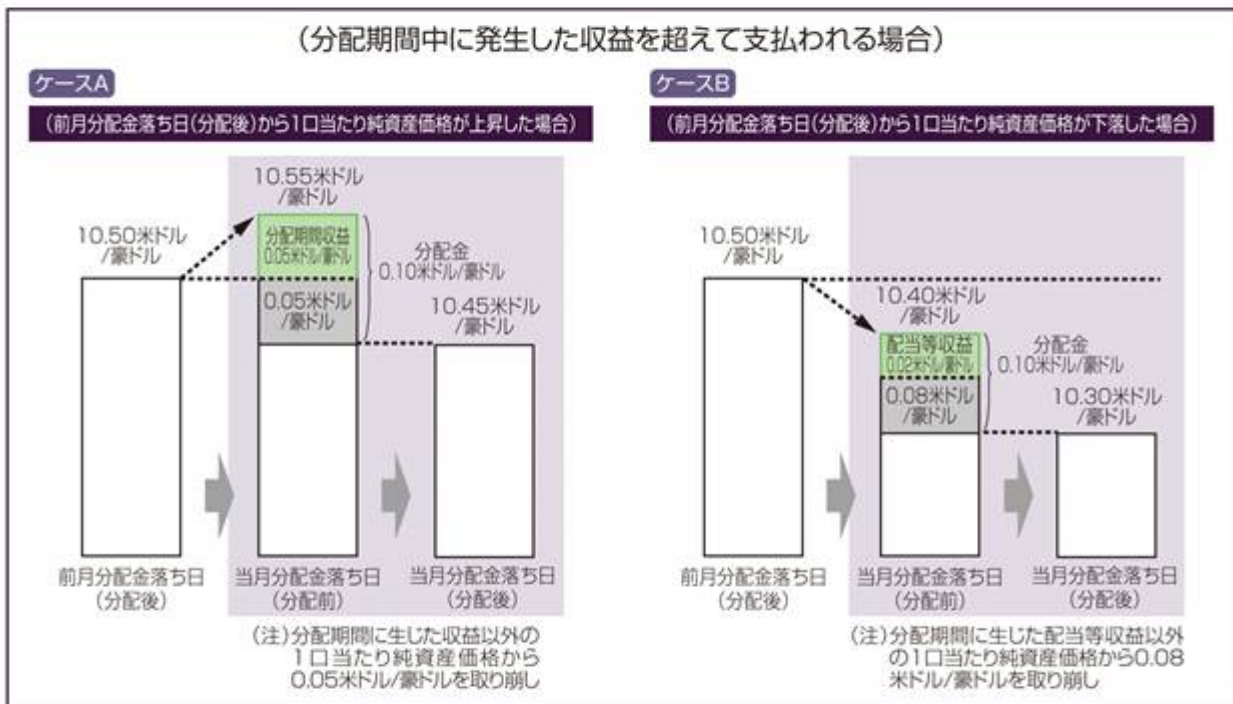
(分配期間中に発生した収益を超えて支払われる場合)

ケースA

(前月分配金落ち日(分配後)から1口当たり純資産価格が上昇した場合)

10.50米ドル/豪ドル

10.55米ドル/豪ドル

分配期間収益 0.05米ドル/豪ドル

0.05米ドル/豪ドル

分配金 0.10米ドル/豪ドル

10.45米ドル/豪ドル

前月分配金落ち日(分配後)

当月分配金落ち日(分配前)

当月分配金落ち日(分配後)

(注)分配期間に生じた収益以外の1口当たり純資産価格から0.05米ドル/豪ドルを取り崩し

ケースB

(前月分配金落ち日(分配後)から1口当たり純資産価格が下落した場合)

10.50米ドル/豪ドル

10.40米ドル/豪ドル

配当等収益 0.02米ドル/豪ドル

0.08米ドル/豪ドル

分配金 0.10米ドル/豪ドル

10.30米ドル/豪ドル

前月分配金落ち日(分配後)

当月分配金落ち日(分配前)

当月分配金落ち日(分配後)

(注)分配期間に生じた配当等収益以外の1口当たり純資産価格から0.08米ドル/豪ドルを取り崩し